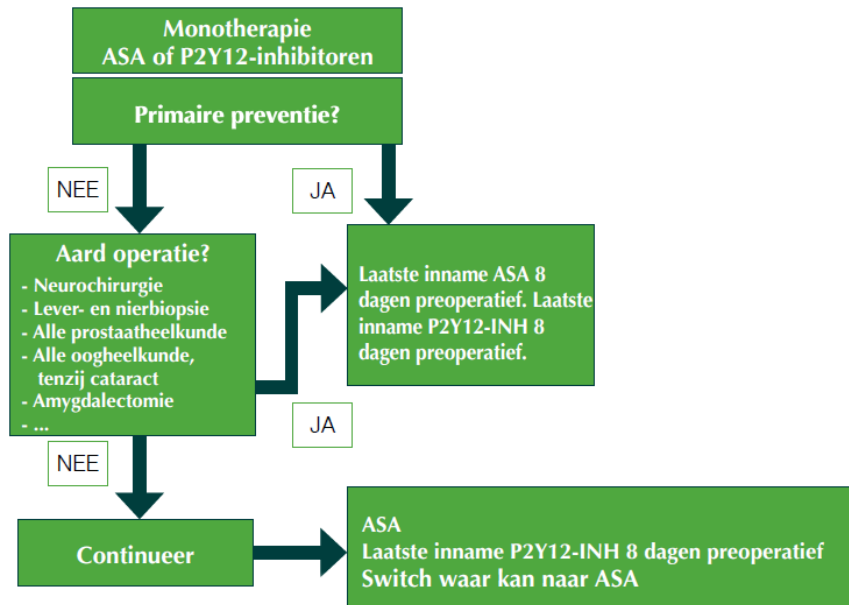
Monotherapie
ASA of P2Y12-inhibitoren

Primaire preventie?

NEE

JA

Aard operatie?
- Neurochirurgie
- Lever- en nierbiopsie
- Alle prostaatheelkunde
- Alle oogheelkunde, tenzij cataract
- Amygdalectomie
- ...

Laatste inname ASA 8 dagen preoperatief. Laatste inname P2Y12-INH 8 dagen preoperatief.

JA

NEE

Continueer

ASA
Laatste inname P2Y12-INH 8 dagen preoperatief
Switch waar kan naar ASA